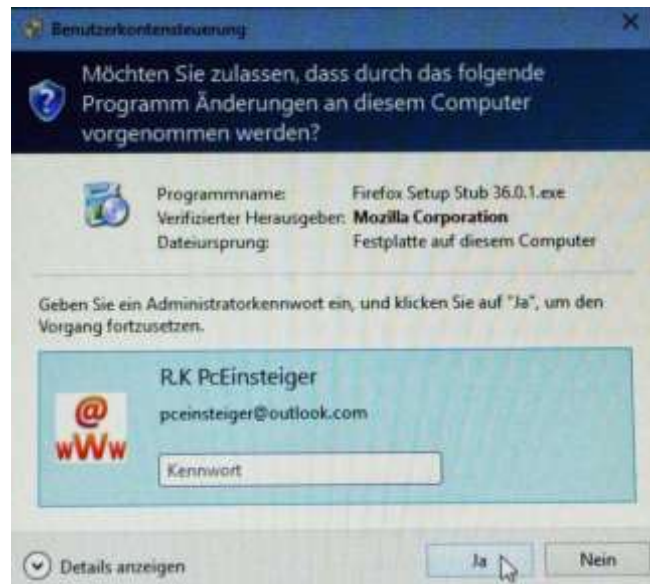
Benutzerkontensteuerung

Möchten Sie zulassen, dass durch das folgende Programm Änderungen an diesem Computer vorgenommen werden?

| | |
|---|---|
| Programmname: | Firefox Setup Stub 36.0.1.exe |
| Verifizierter Herausgeber: | Mozilla Corporation |
| Dateiursprung: | Festplatte auf diesem Computer |

Geben Sie ein Administratorkennwort ein, und klicken Sie auf "Ja", um den Vorgang fortzusetzen.

@
wWw

R.K PcEinsteiger
pceinsteiger@outlook.com

Kennwort

Details anzeigen

Ja

Nein